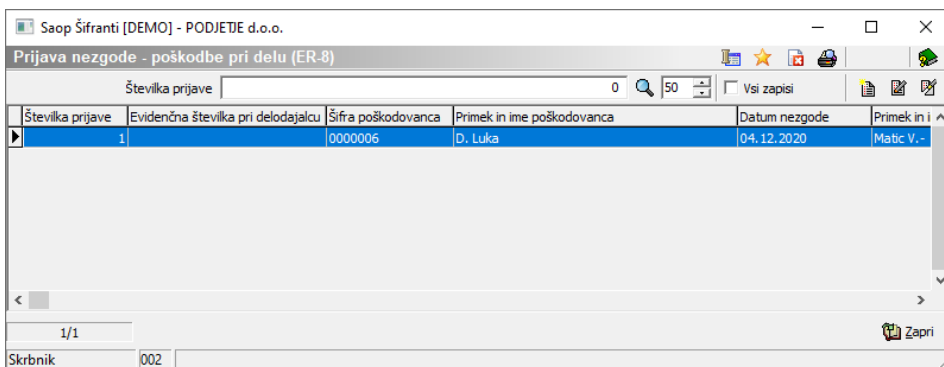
Saop Šifranti [DEMO] - PODJETJE d.o.o.

Prijava nezgode - poškodbe pri delu (ER-8)

Številka prijave 0 50 Vsi zapisi

| Številka prijave | Evidenčna številka pri delodajalcu | Šifra poškodovanca | Primek in ime poškodovanca | Datum nezgode | Primek in i |
|---|---|---|---|---|---|
| 1 | | 0000006 | D. Luka | 04.12.2020 | Matic V.- |

1/1

Zapri

Skrbnik 002